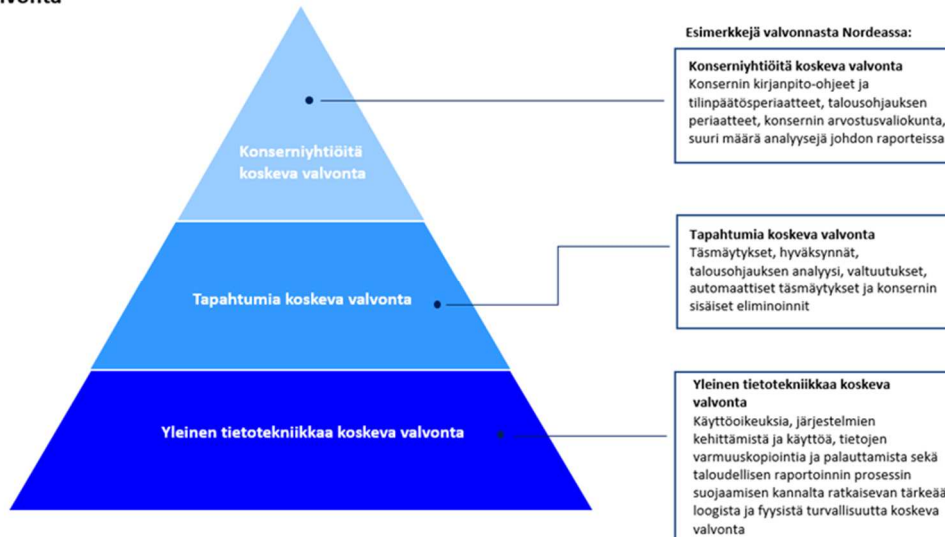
valvonta

Konserniyhtiöitä koskeva valvonta

Tapahtumia koskeva valvonta

Yleinen tietotekniikkaa koskeva valvonta

Esimerkkejä valvonnasta Nordeassa:

Konserniyhtiöitä koskeva valvonta
Konsernin kirjanpito-ohjeet ja tilinpäätösperiaatteet, talousohjauksen periaatteet, konsernin arvostusvaliokunta, suuri määrä analyysejä johdon raporteissa

Tapahtumia koskeva valvonta
Täsmäytykset, hyväksynnät, talousohjauksen analyysi, valtuutukset, automaattiset täsmäytykset ja konsernin sisäiset eliminoinnit

Yleinen tietotekniikkaa koskeva valvonta
Käyttöoikeuksia, järjestelmien kehittämistä ja käyttöä, tietojen varmuuskopiointia ja palauttamista sekä taloudellisen raportoinnin prosessin suojaamisen kannalta ratkaisevan tärkeää loogista ja fyysistä turvallisuutta koskeva valvonta